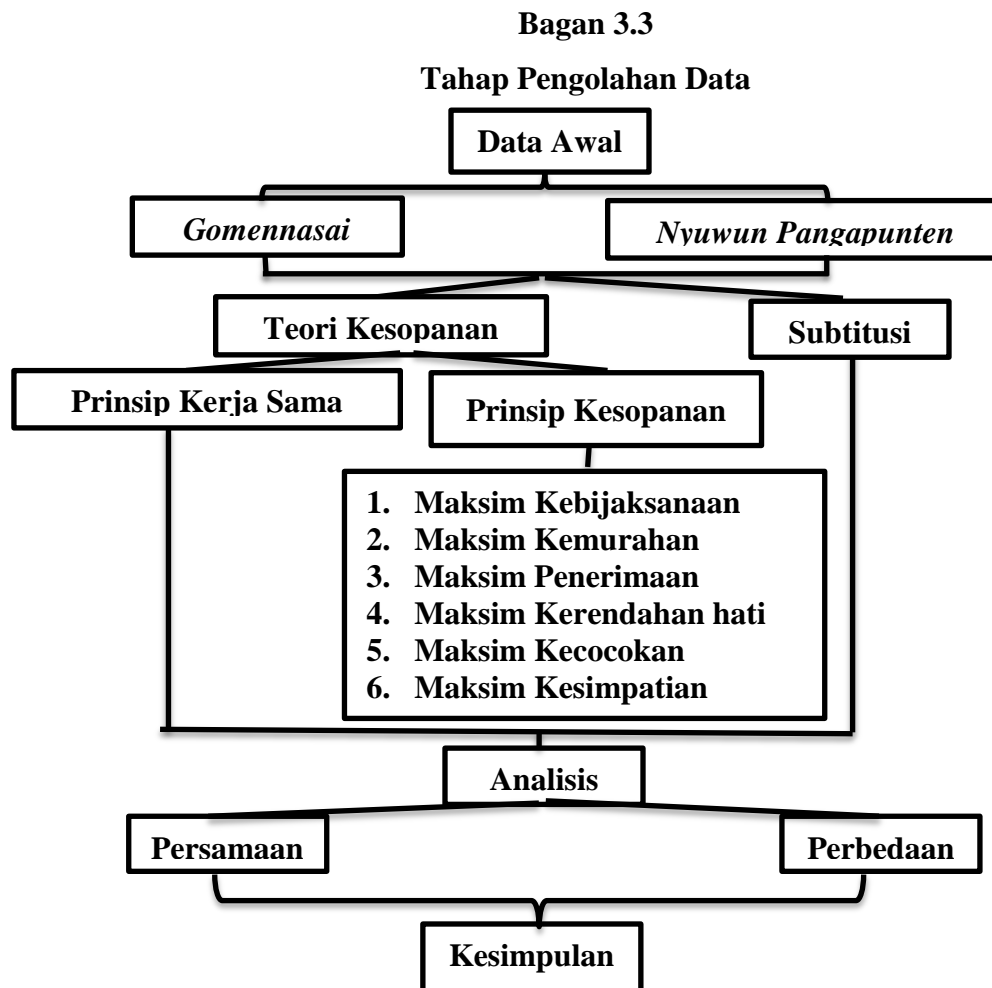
Bagan 3.3

Tahap Pengolahan Data

Data Awal

Gomennasai

Nyuwun Pangapunten

Teori Kesopanan

Subtitusi

Prinsip Kerja Sama

Prinsip Kesopanan

1. Maksim Kebijaksanaan
2. Maksim Kemurahan
3. Maksim Penerimaan
4. Maksim Kerendahan hati
5. Maksim Kecocokan
6. Maksim Kesimpatian

Analisis

Persamaan

Perbedaan

Kesimpulan